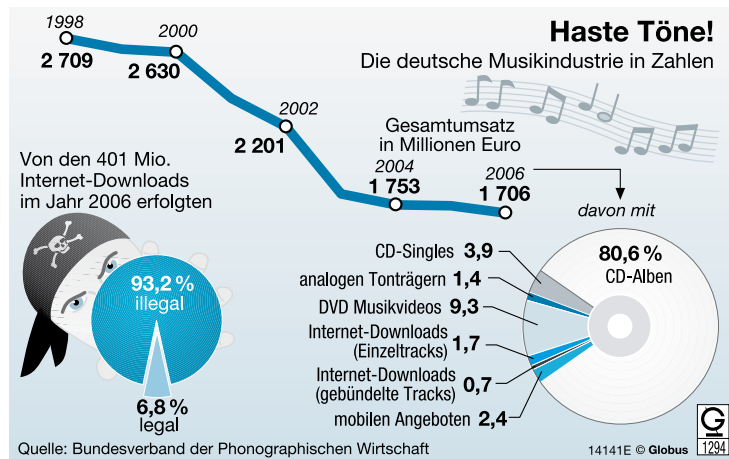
Haste Töne!
Die deutsche Musikindustrie in Zahlen

1998
2 709
2000
2 630
2002
2 201
2004
1 753
2006
1 706

Gesamtumsatz in Millionen Euro

Von den 401 Mio. Internet-Downloads im Jahr 2006 erfolgten

93,2 % illegal
6,8 % legal

davon mit

80,6 % CD-Alben
CD-Singles 3,9
analogen Tonträgern 1,4
DVD Musikvideos 9,3
Internet-Downloads (Einzeltracks) 1,7
Internet-Downloads (gebündelte Tracks) 0,7
mobilen Angeboten 2,4

Quelle: Bundesverband der Phonographischen Wirtschaft
14141E © Globus
G
1294